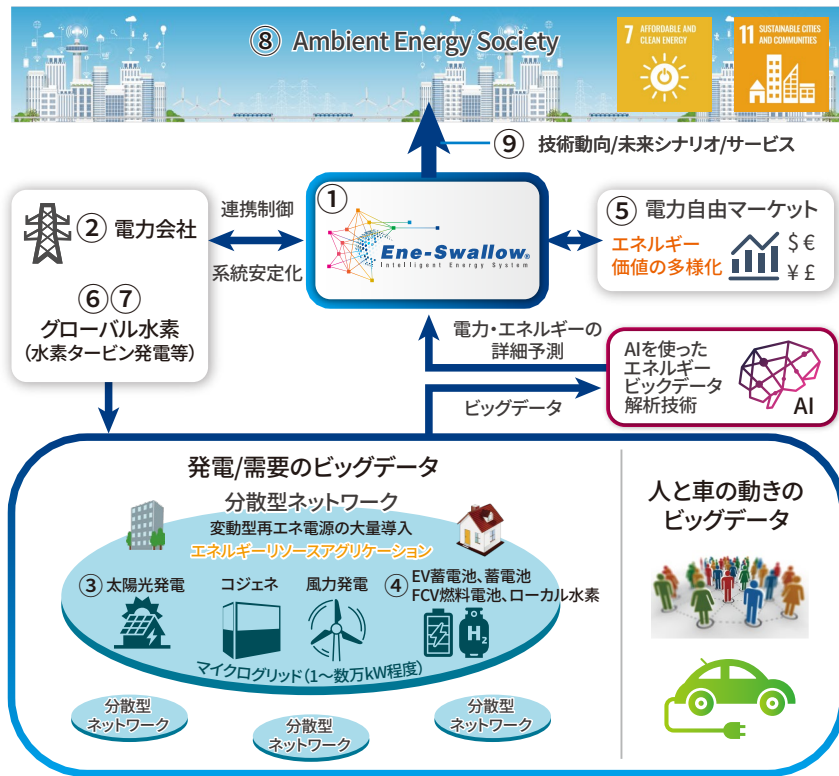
⑧ Ambient Energy Society

7 AFFORDABLE AND CLEAN ENERGY

11 SUSTAINABLE CITIES AND COMMUNITIES

⑨ 技術動向/未来シナリオ/サービス

② 電力会社

連携制御

系統安定化

⑥⑦ グローバル水素 (水素タービン発電等)

①

Ene-Swallow
Intelligent Energy System

⑤ 電力自由マーケット

エネルギー価値の多様化

$ € ¥ £

電力・エネルギーの詳細予測

ビッグデータ

AIを使ったエネルギービックデータ解析技術

AI

発電/需要のビッグデータ

分散型ネットワーク

変動型再エネ電源の大量導入

エネルギーリソースアグリケーション

③ 太陽光発電

コジェネ

風力発電

④ EV蓄電池、蓄電池 FCV燃料電池、ローカル水素

マイクログリッド (1～数万kW程度)

分散型ネットワーク

分散型ネットワーク

分散型ネットワーク

人と車の動きのビッグデータ